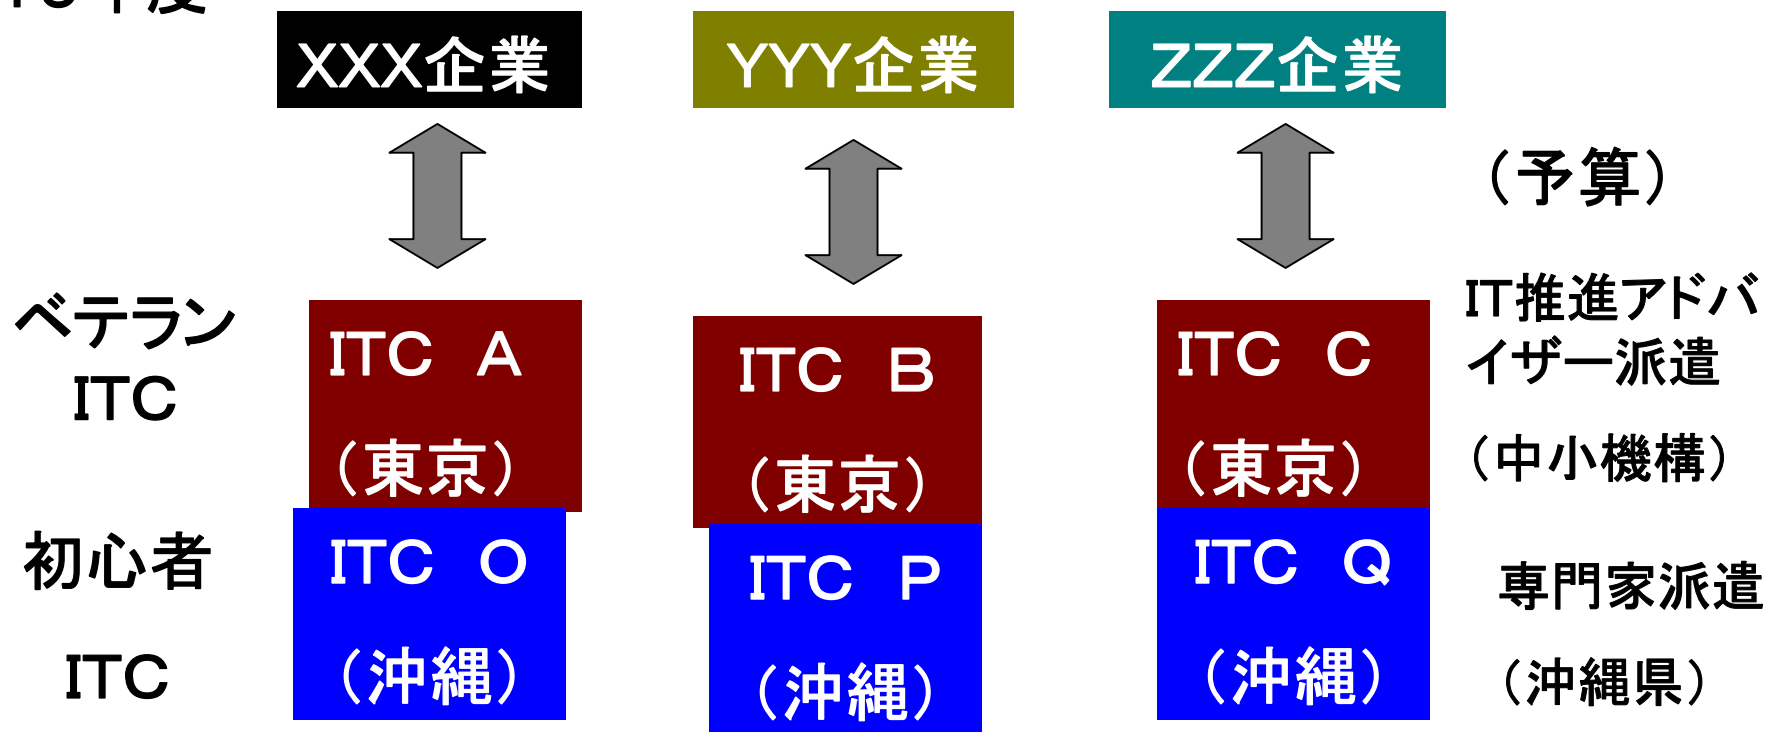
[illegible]

XXX企業

YYY企業

ZZZ企業

（予算）

ベテラン ITC

ITC A （東京）

ITC B （東京）

ITC C （東京）

IT推進アドバイザー派遣

（中小機構）

初心者 ITC

ITC O （沖縄）

ITC P （沖縄）

ITC Q （沖縄）

専門家派遣

（沖縄県）